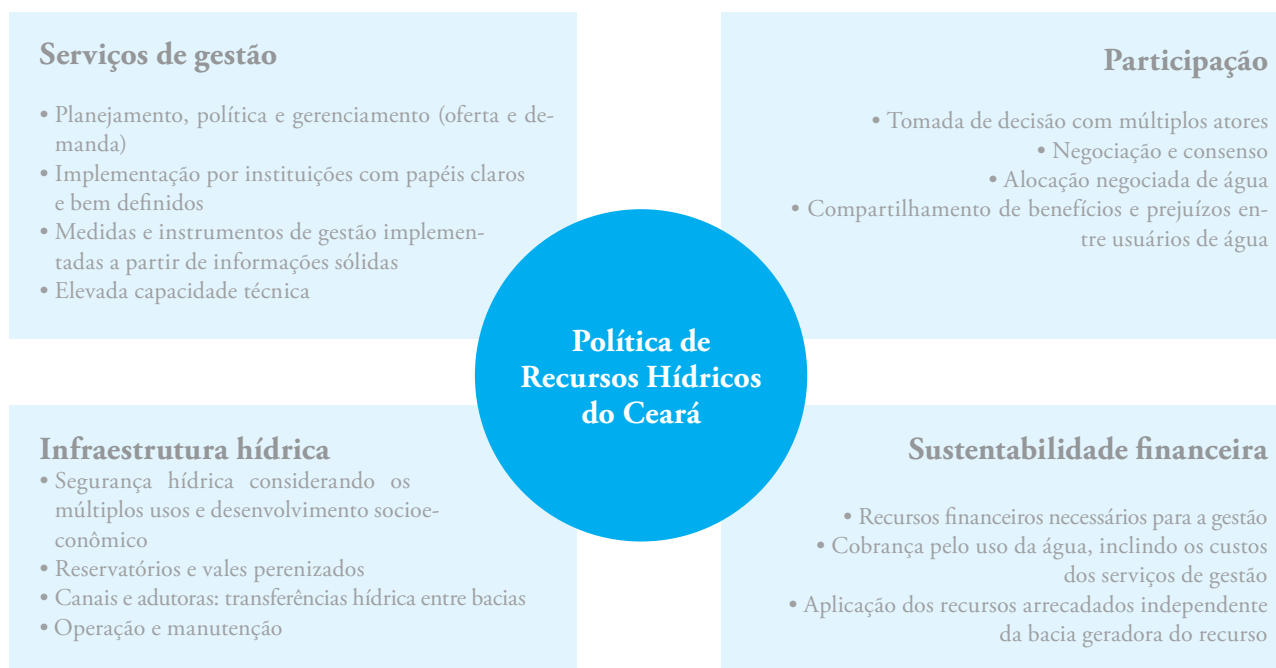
Serviços de gestão

• Planejamento, política e gerenciamento (oferta e demanda)
• Implementação por instituições com papéis claros e bem definidos
• Medidas e instrumentos de gestão implementadas a partir de informações sólidas
• Elevada capacidade técnica

Participação

• Tomada de decisão com múltiplos atores
• Negociação e consenso
• Alocação negociada de água
• Compartilhamento de benefícios e prejuízos entre usuários de água

Política de Recursos Hídricos do Ceará

Infraestrutura hídrica
• Segurança hídrica considerando os múltiplos usos e desenvolvimento socioeconômico
• Reservatórios e vales perenizados
• Canais e adutoras: transferências hídrica entre bacias
• Operação e manutenção

Sustentabilidade financeira

• Recursos financeiros necessários para a gestão
• Cobrança pelo uso da água, inclindo os custos dos serviços de gestão
• Aplicação dos recursos arrecadados independente da bacia geradora do recurso